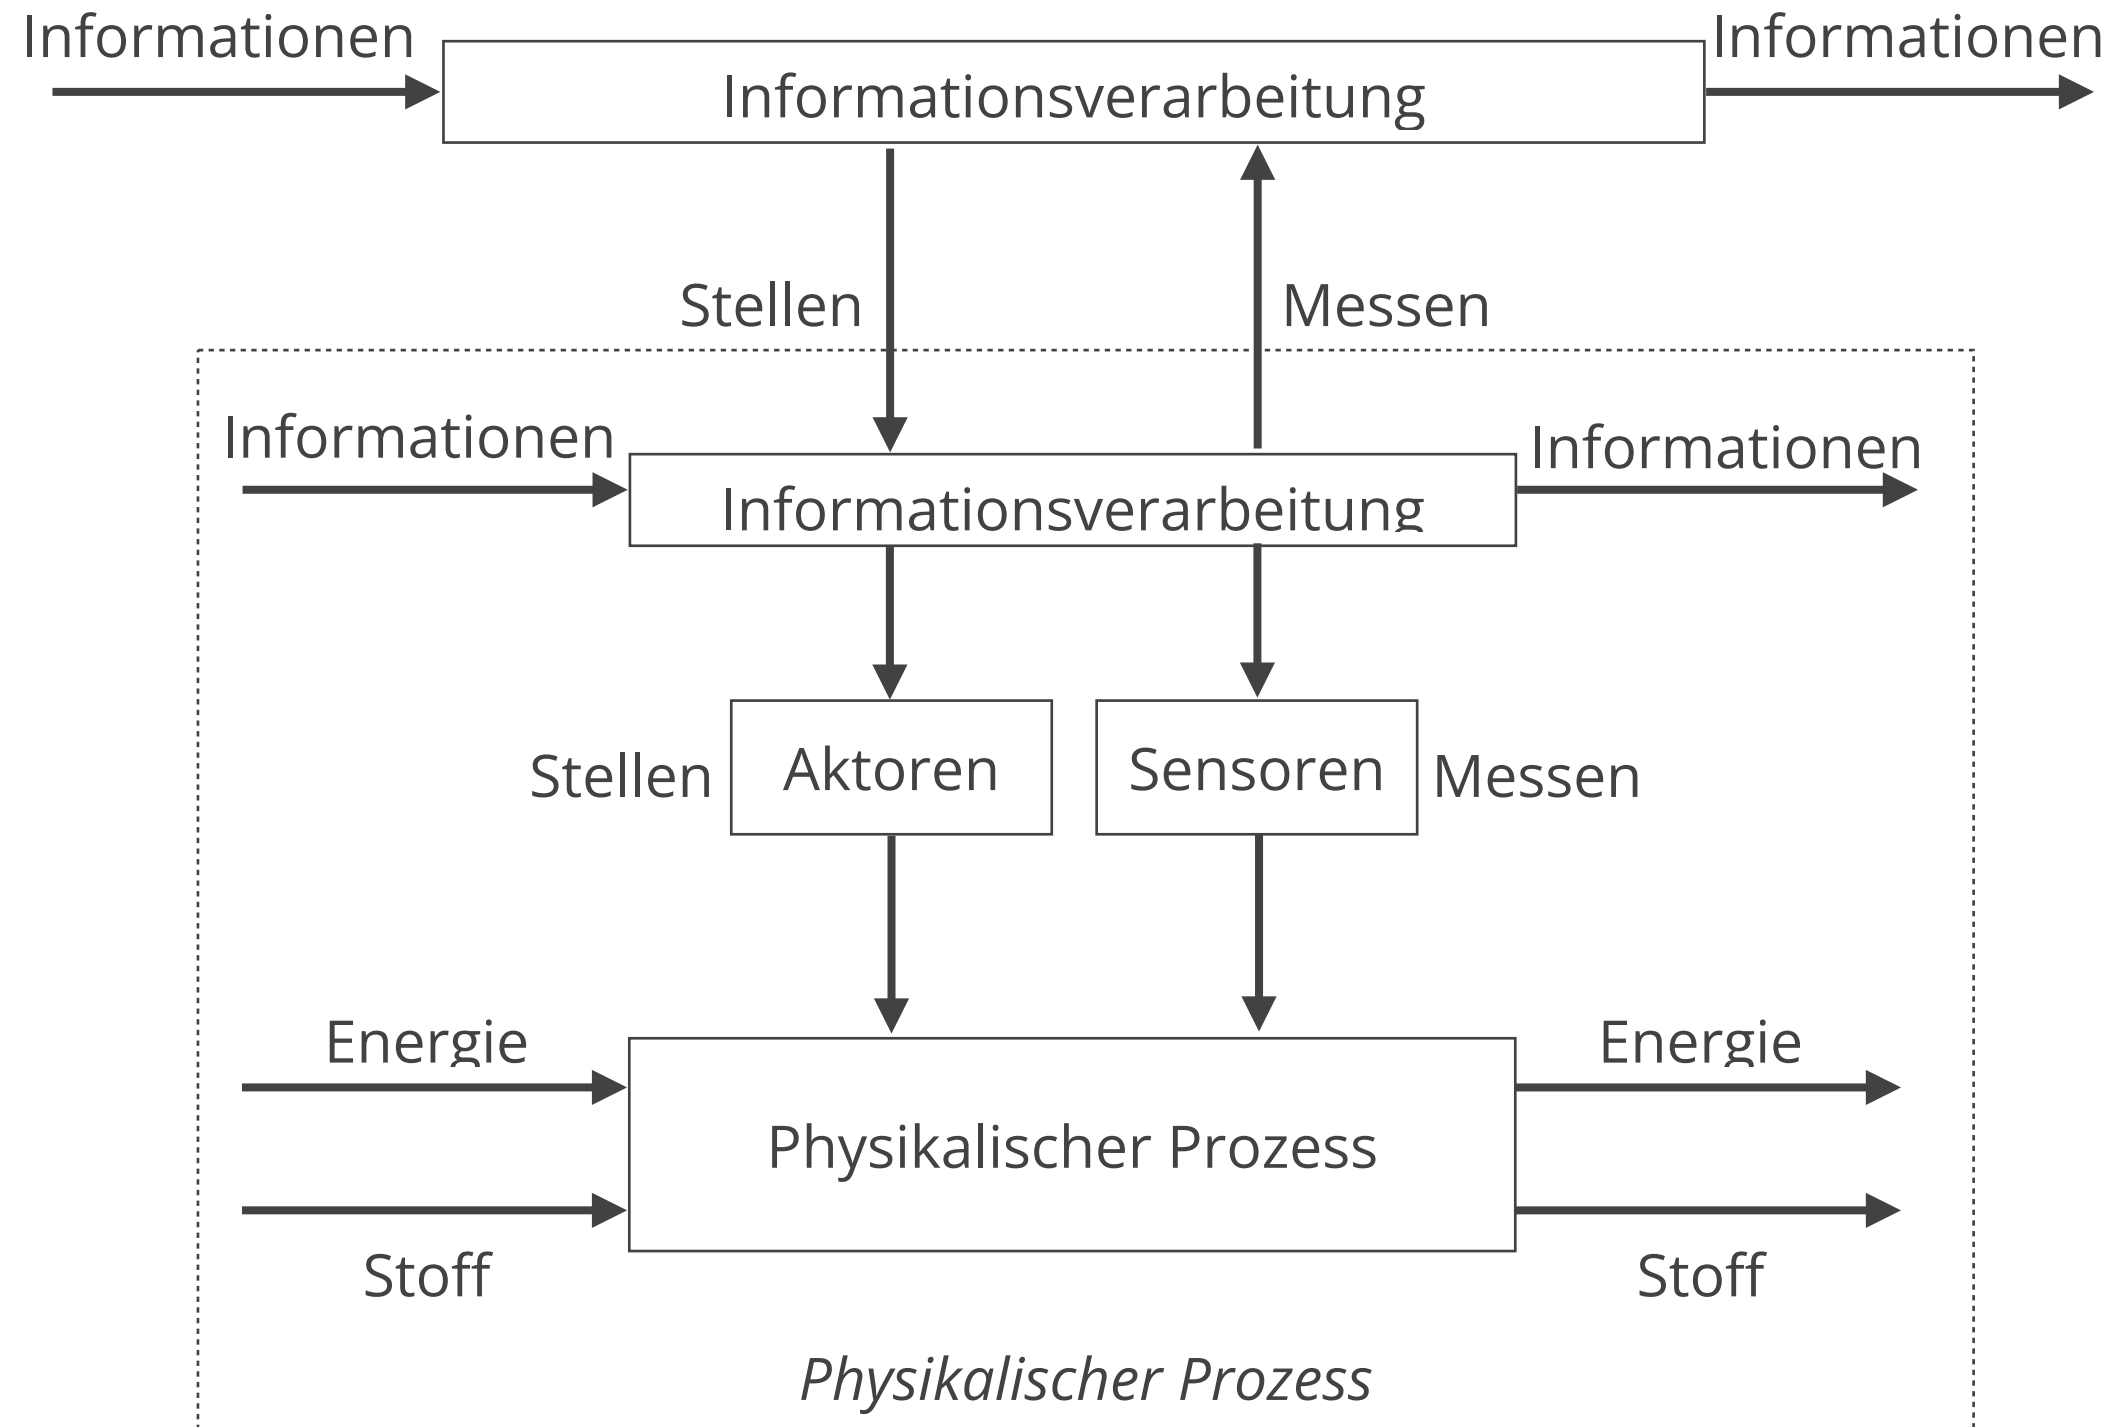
Informationen
Informationsverarbeitung
Informationen

Stellen
Messen

Informationen
Informationsverarbeitung
Informationen

Stellen
Aktoren
Sensoren
Messen

Energie
Energie
Physikalischer Prozess
Stoff
Stoff

Physikalischer Prozess